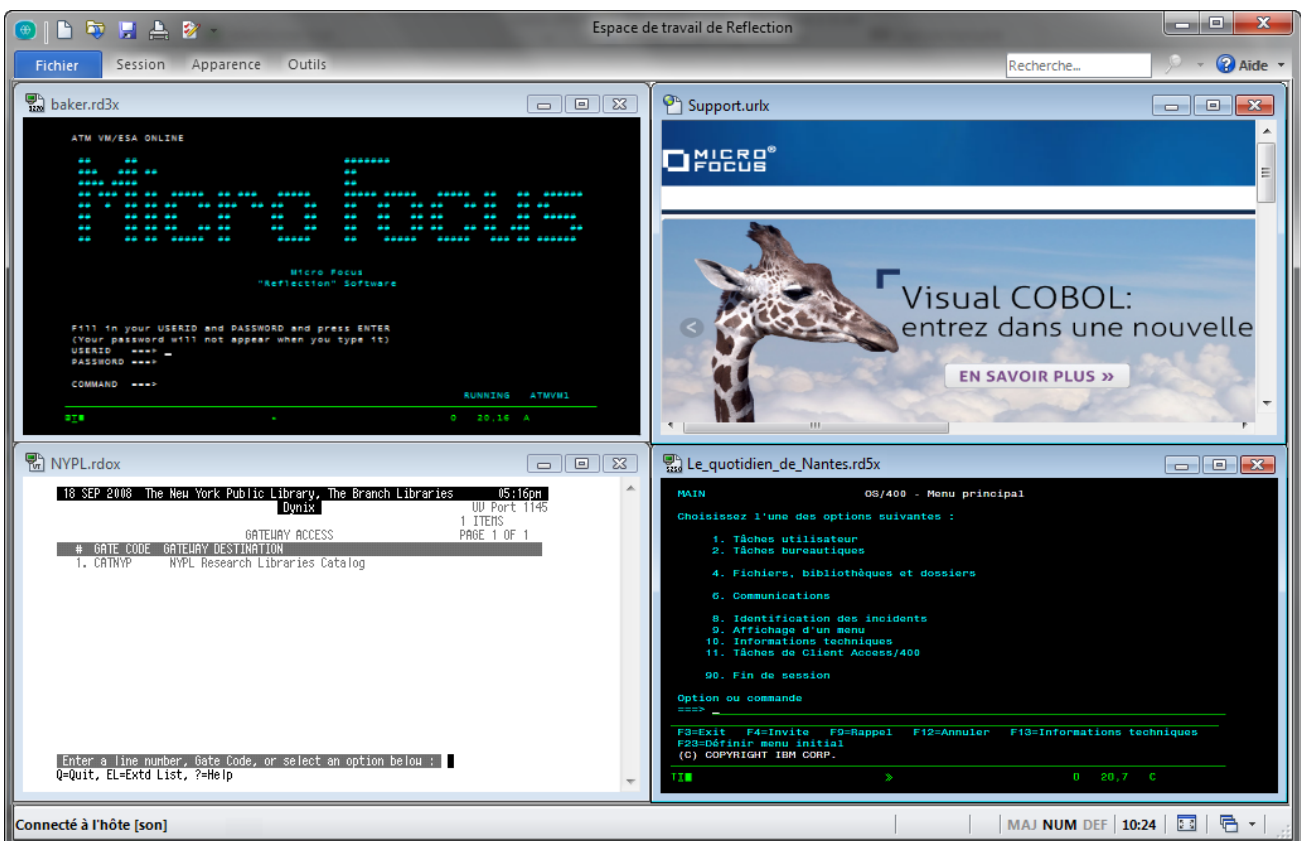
Espace de travail de Reflection

Fichier Session Apparence Outils

Recherche...

Aide

baker.rd3x

ATM VM/ESA ONLINE

Micro Focus
"Reflection" Software

Fill in your USERID and PASSWORD and press ENTER
(Your password will not appear when you type it)
USERID ===>
PASSWORD ===>

COMMAND ===>

RUNNING ATMVM1

0 20,16 A

Support.urlx

MICRO FOCUS

Visual COBOL:
entrez dans une nouvelle

EN SAVOIR PLUS »

NYPL.rdox

18 SEP 2008 The New York Public Library, The Branch Libraries 05:16pm
Dynix
UV Port 1145
1 ITEMS
GATEWAY ACCESS PAGE 1 OF 1
# GATE CODE GATEWAY DESTINATION
1. CATNYP NYPL Research Libraries Catalog

Enter a line number, Gate Code, or select an option below :
Q=Quit, EL=Extd List, ?=Help

Le_quotidien_de_Nantes.rd5x

MAIN OS/400 - Menu principal

Choisissez l'une des options suivantes :

1. Tâches utilisateur
2. Tâches bureautiques

4. Fichiers, bibliothèques et dossiers

6. Communications

8. Identification des incidents
9. Affichage d'un menu
10. Informations techniques
11. Tâches de Client Access/400

90. Fin de session

Option ou commande
===> _

F3=Exit F4=Invite F9=Rappel F12=Annuler F13=Informations techniques
F23=Définir menu initial
(C) COPYRIGHT IBM CORP.

0 20,7 C

Connecté à l'hôte [son]

MAJ NUM DEF 10:24